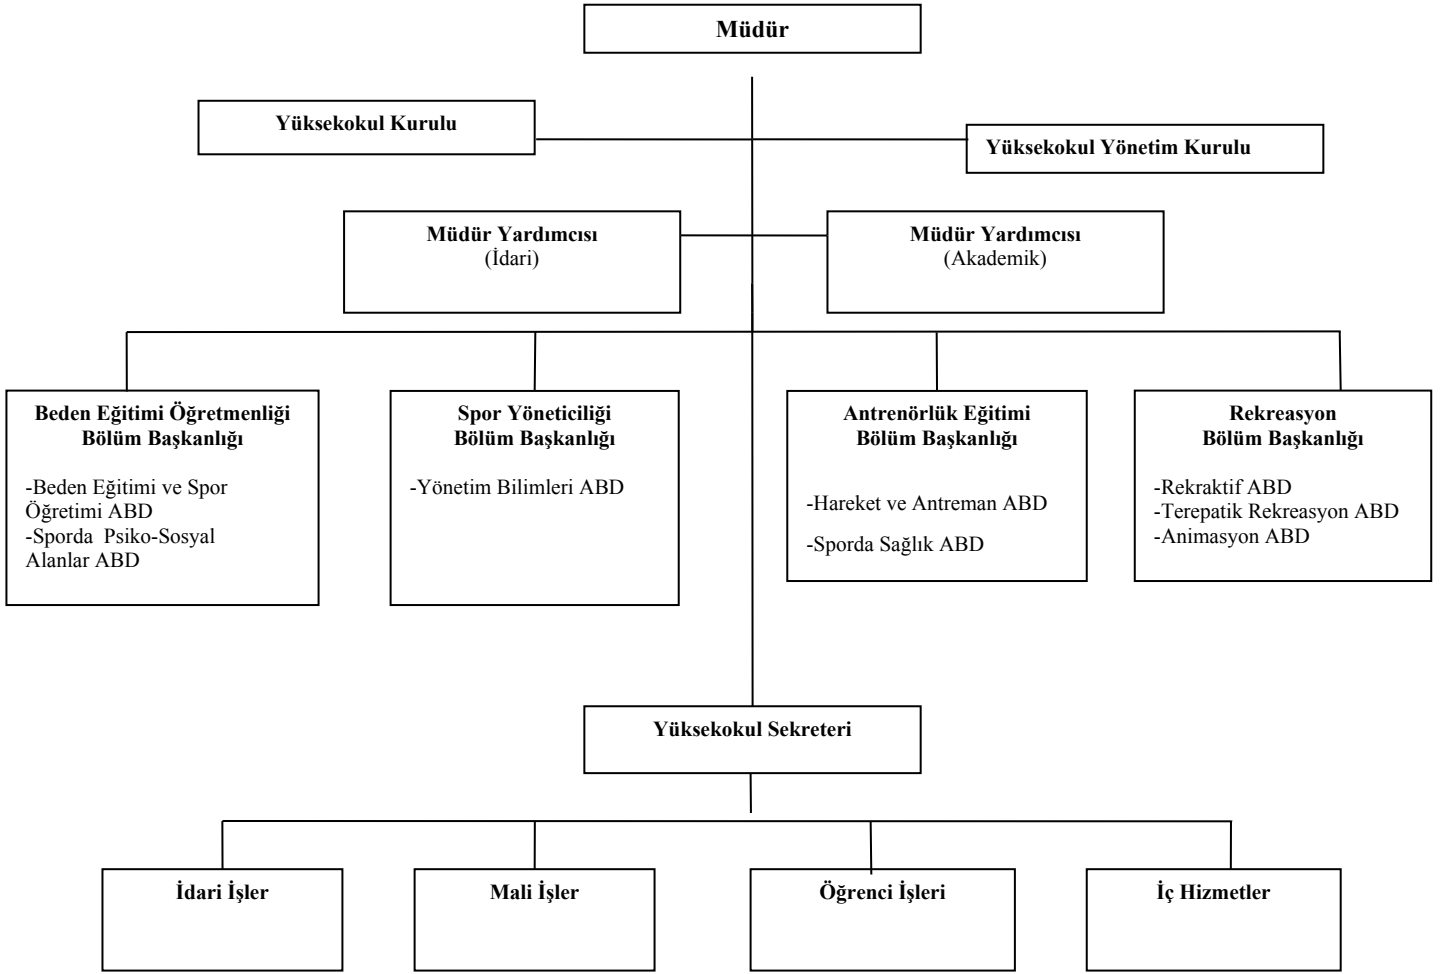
Müdür

Yüksekokul Kurulu

Yüksekokul Yönetim Kurulu

Müdür Yardımcısı
(İdari)

Müdür Yardımcısı
(Akademik)

Beden Eğitimi Öğretmenliği
Bölüm Başkanlığı

-Beden Eğitimi ve Spor Öğretimi ABD
-Sporda Psiko-Sosyal Alanlar ABD

Spor Yöneticiliği
Bölüm Başkanlığı

-Yönetim Bilimleri ABD

Antrenörlük Eğitimi
Bölüm Başkanlığı

-Hareket ve Antreman ABD

-Sporda Sağlık ABD

Rekreasyon
Bölüm Başkanlığı

-Rekraktif ABD
-Terepatik Rekreasyon ABD
-Animasyon ABD

Yüksekokul Sekreteri

İdari İşler

Mali İşler

Öğrenci İşleri

İç Hizmetler